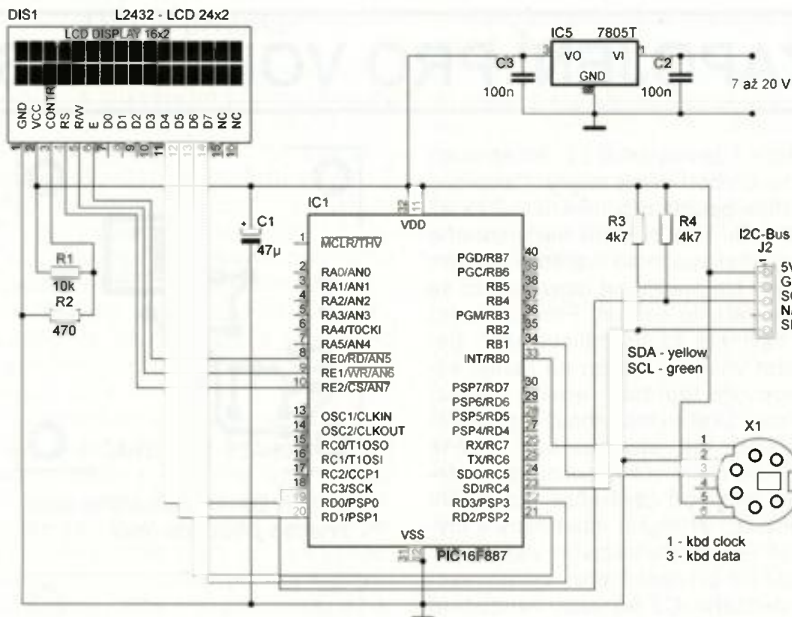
DIS1
L2432 - LCD 24x2
LCD DISPLAY 16x2
GND VCC CONTR RS R/W E D0 D1 D2 D3 D4 D5 D6 D7 NC NC
1 2 3 4 5 6 7 8 9 10 11 12 13 14 15 16

IC5 7805T
VO VI
GND
C3 100n
C2 100n
7 až 20 V

IC1
C1 47μ
VDD
32 11
1 $\overline{MCLR}$/THV
2 RA0/AN0
3 RA1/AN1
4 RA2/AN2
5 RA3/AN3
6 RA4/T0CKI
7 RA5/AN4
8 RE0/$\overline{RD}$/AN5
9 RE1/$\overline{WR}$/AN6
10 RE2/$\overline{CS}$/AN7
13 OSC1/CLKIN
14 OSC2/CLKOUT
15 RC0/T1OSO
16 RC1/T1OSI
17 RC2/CCP1
18 RC3/SCK
19 RD0/PSP0
20 RD1/PSP1
PGD/RB7 40
PGC/RB6 39
RB5 38
RB4 37
PGM/RB3 36
RB2 35
RB1 34
INT/RB0 33
PSP7/RD7 30
PSP6/RD6 29
PSP5/RD5 28
PSP4/RD4 27
RX/RC7 26
TX/RC6 25
SDO/RC5 24
SDI/RC4 23
RD3/PSP3 22
RD2/PSP2 21
VSS
31 12
PIC16F887

R1 10k
R2 470
R3 4k7
R4 4k7
I2C-Bus
J2
5V
G
SC
NA
SD
SDA - yellow
SCL - green
X1
1 2 3 4 5
1 - kbd clock
3 - kbd data